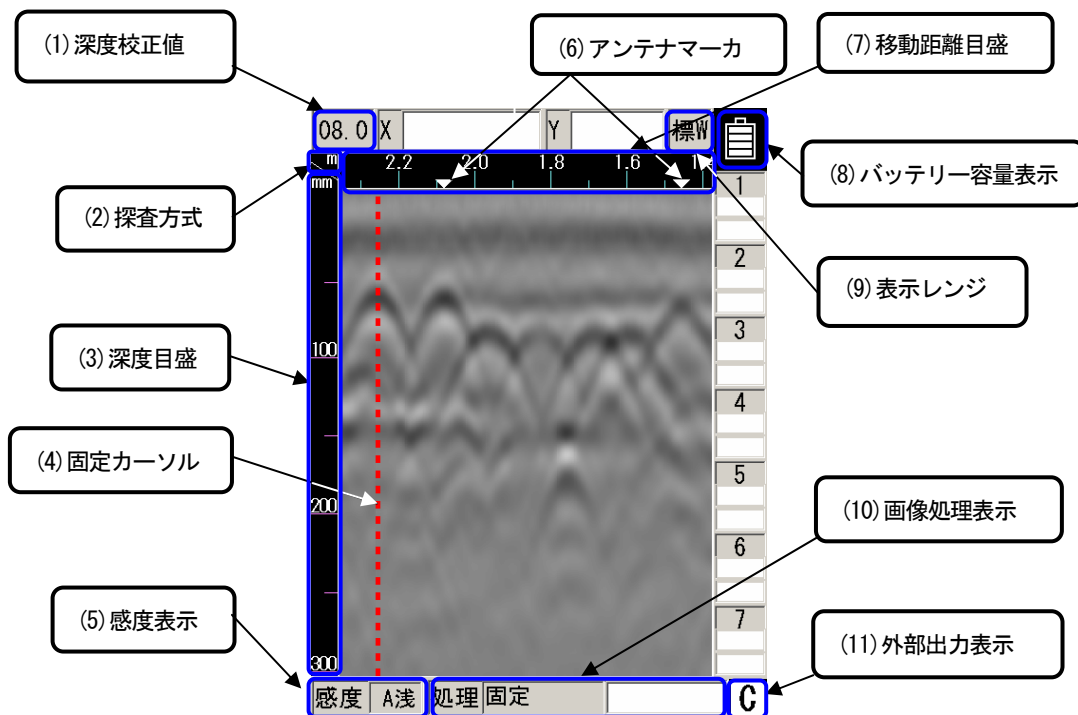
(1)深度校正値

(6)アンテナマーカ

(7)移動距離目盛

08.0 X Y 標W

m 2.2 2.0 1.8 1.6 1

mm

(8)バッテリー容量表示

1

(2)探査方式

2

(9)表示レンジ

3

(3)深度目盛

100

4

(4)固定カーソル

5

200

(10)画像処理表示

6

(5)感度表示

7

(11)外部出力表示

300

感度 A浅 処理 固定 C